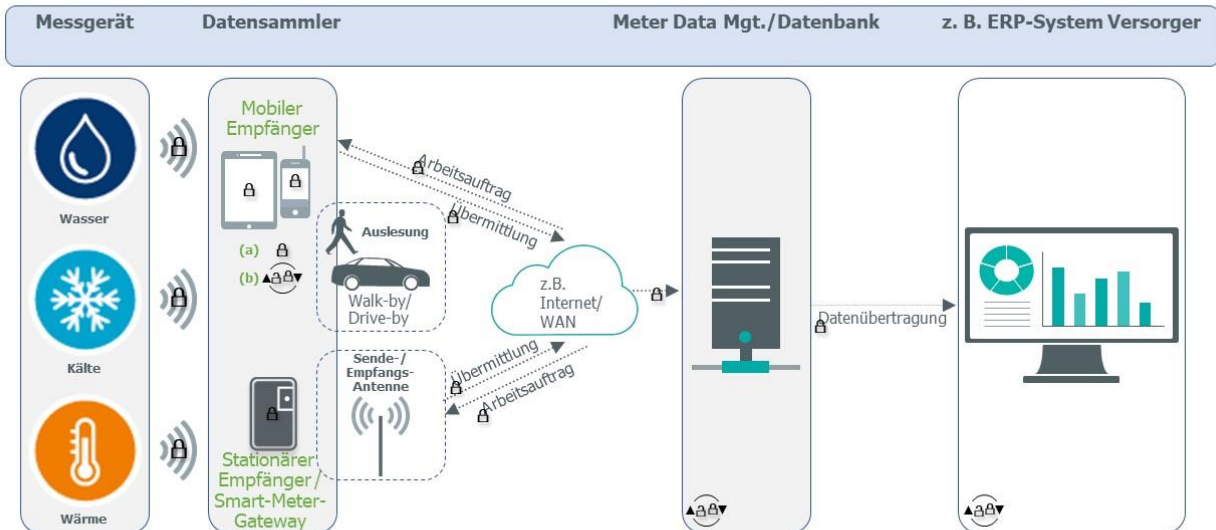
Messgerät
Datensammler
Meter Data Mgt./Datenbank
z. B. ERP-System Versorger

Wasser
Kälte
Wärme

Mobiler Empfänger
(a)
(b)
Auslesung
Walk-by/ Drive-by
Sende-/ Empfangs-Antenne
Stationärer Empfänger / Smart-Meter-Gateway

Arbeitsauftrag
Übermittlung
z.B. Internet/ WAN
Übermittlung
Arbeitsauftrag

Datenübertragung